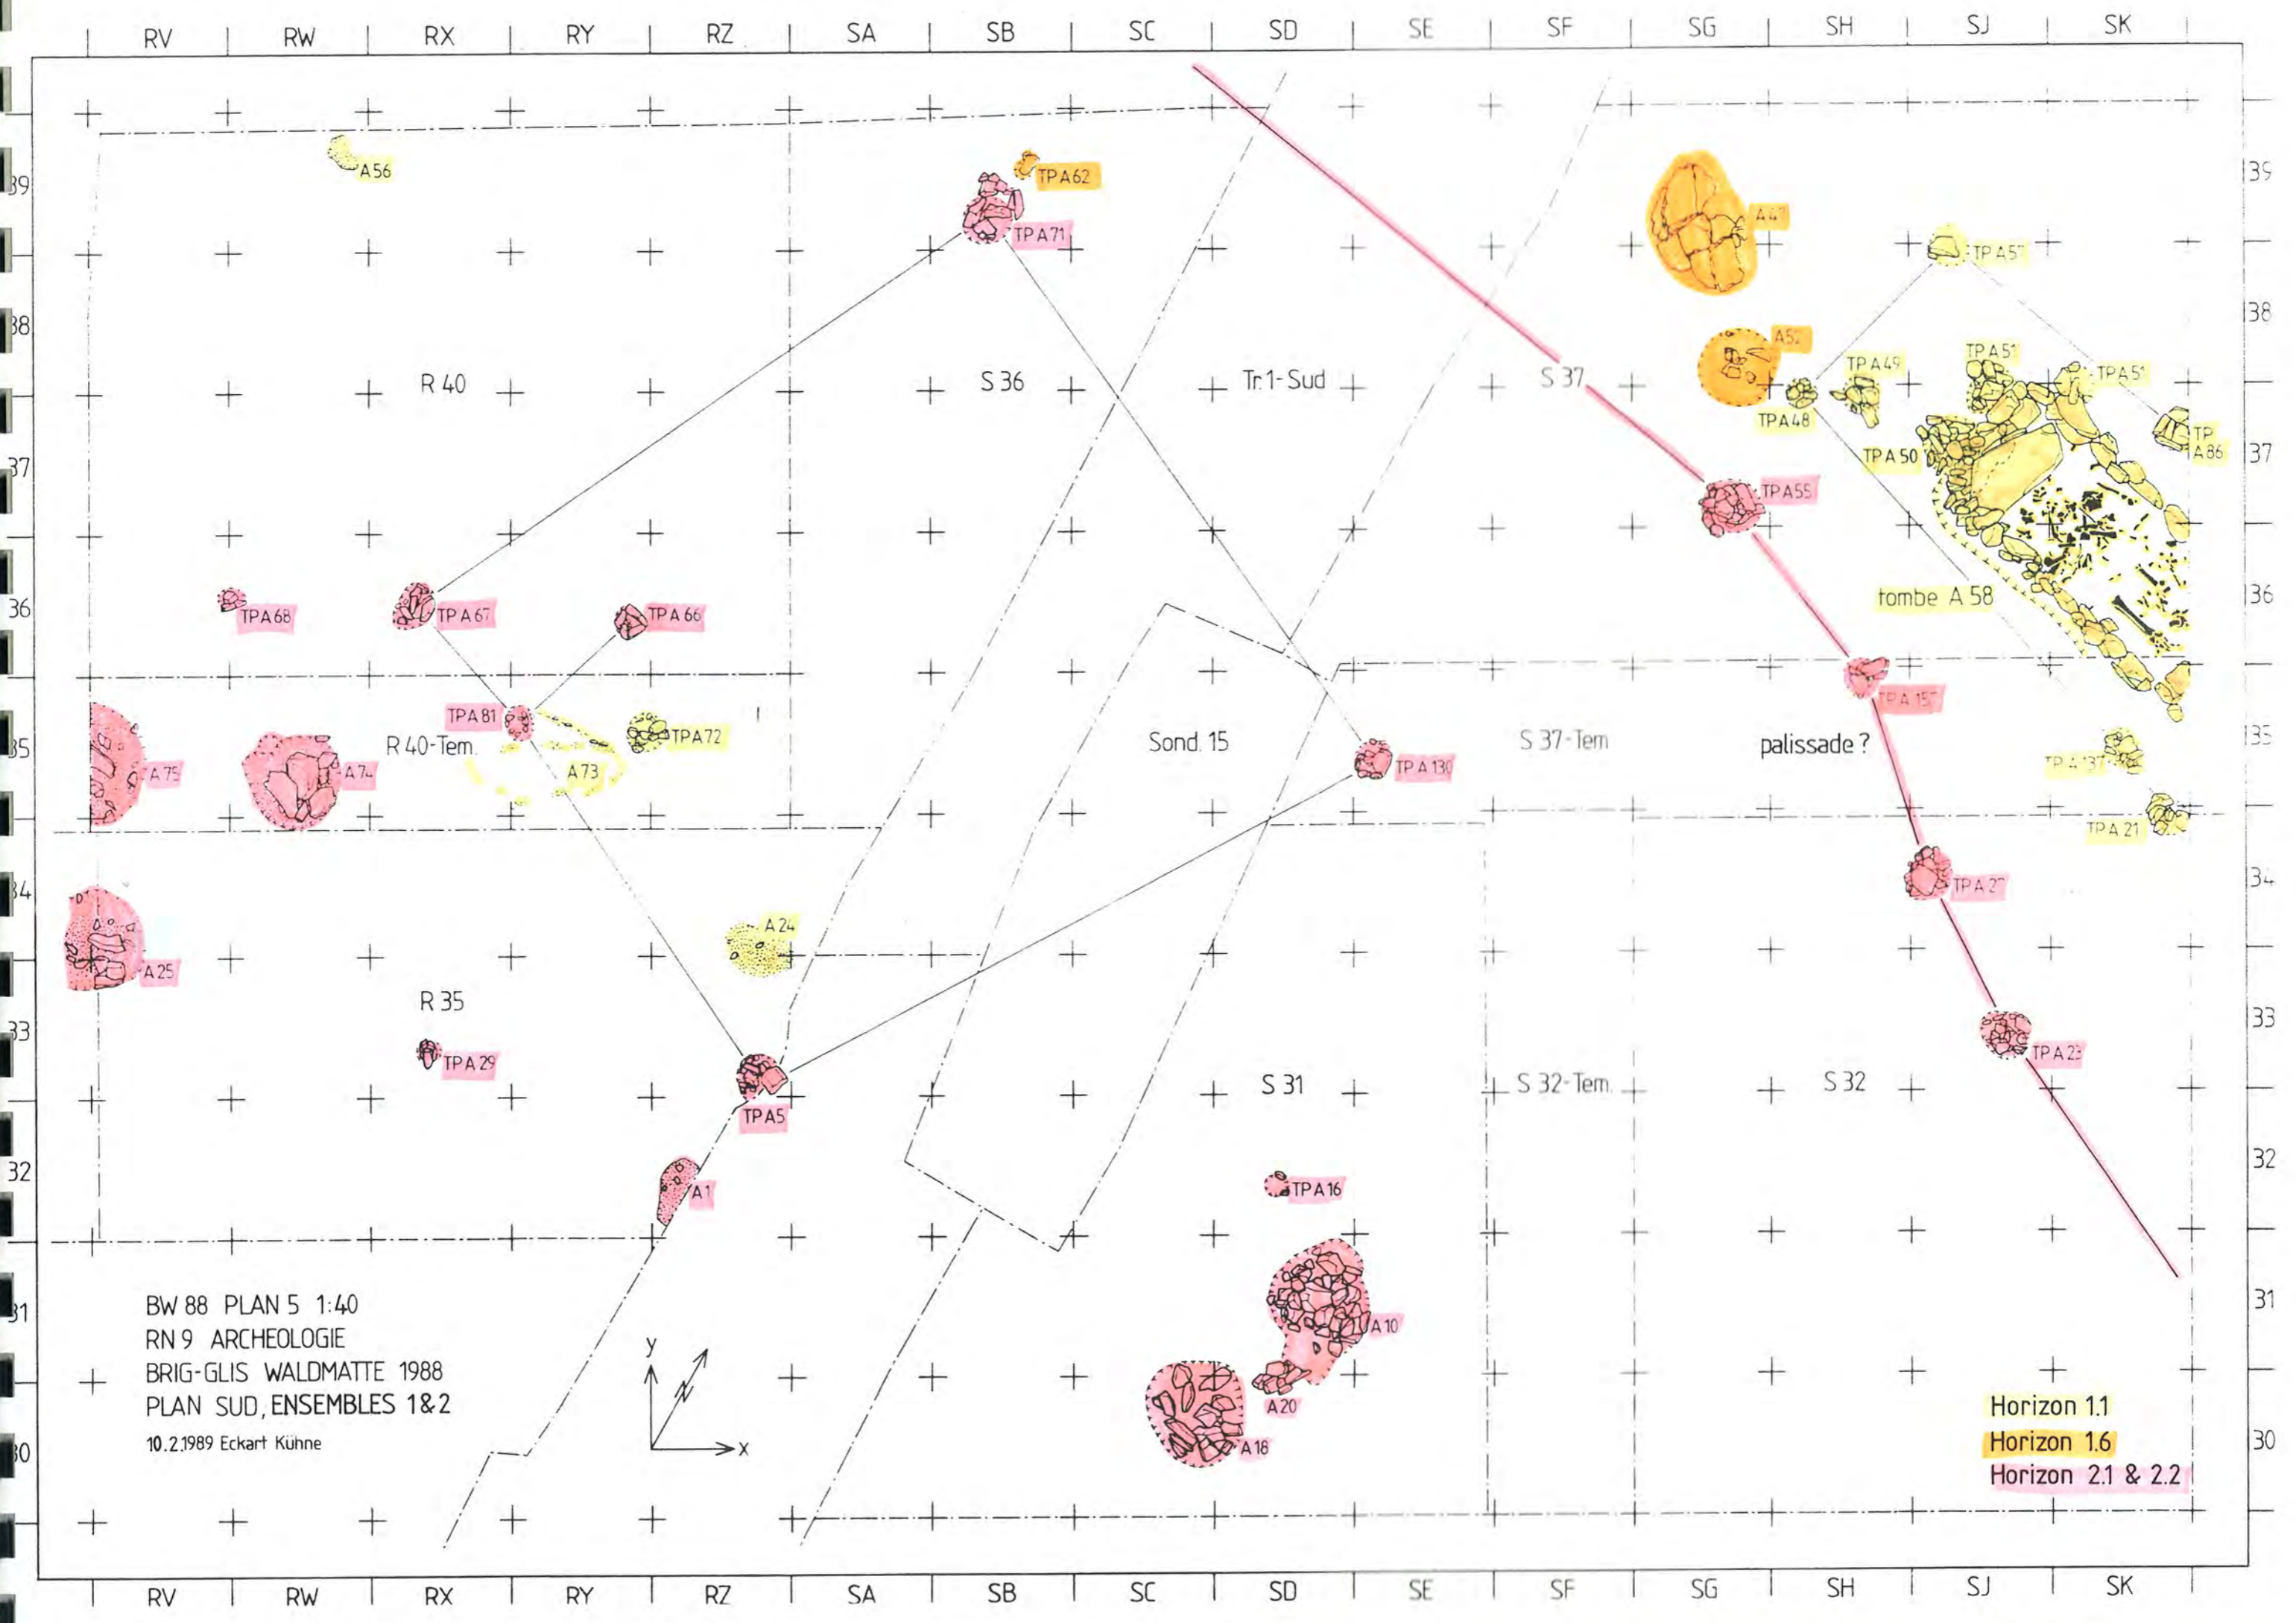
RV RW RX RY RZ SA SB SC SD SE SF SG SH SJ SK

39 38 37 36 35 34 33 32 31 30

A 56
TP A 62
TP A 71
A 47
TP A 57
A 52
TP A 49
TP A 51
TP A 51
TP A 48
TP A 50
TP A 86
R 40
S 36
Tr. 1- Sud
S 37
TP A 55
tombe A 58
TP A 68
TP A 67
TP A 66
TP A 81
TP A 72
R 40-Tem.
A 75
A 74
A 73
Sond. 15
TP A 130
S 37-Tem.
TP A 157
palissade ?
TP A 137
TP A 21
TP A 27
A 24
A 25
R 35
TP A 29
TP A 5
S 31
S 32-Tem.
S 32
TP A 23
A 1
TP A 16
A 10
A 20
A 18

BW 88 PLAN 5 1:40
RN 9 ARCHEOLOGIE
BRIG-GLIS WALDMATTE 1988
PLAN SUD, ENSEMBLES 1&2
10.2.1989 Eckart Kühne

y
x

Horizon 1.1
Horizon 1.6
Horizon 2.1 & 2.2

RV RW RX RY RZ SA SB SC SD SE SF SG SH SJ SK